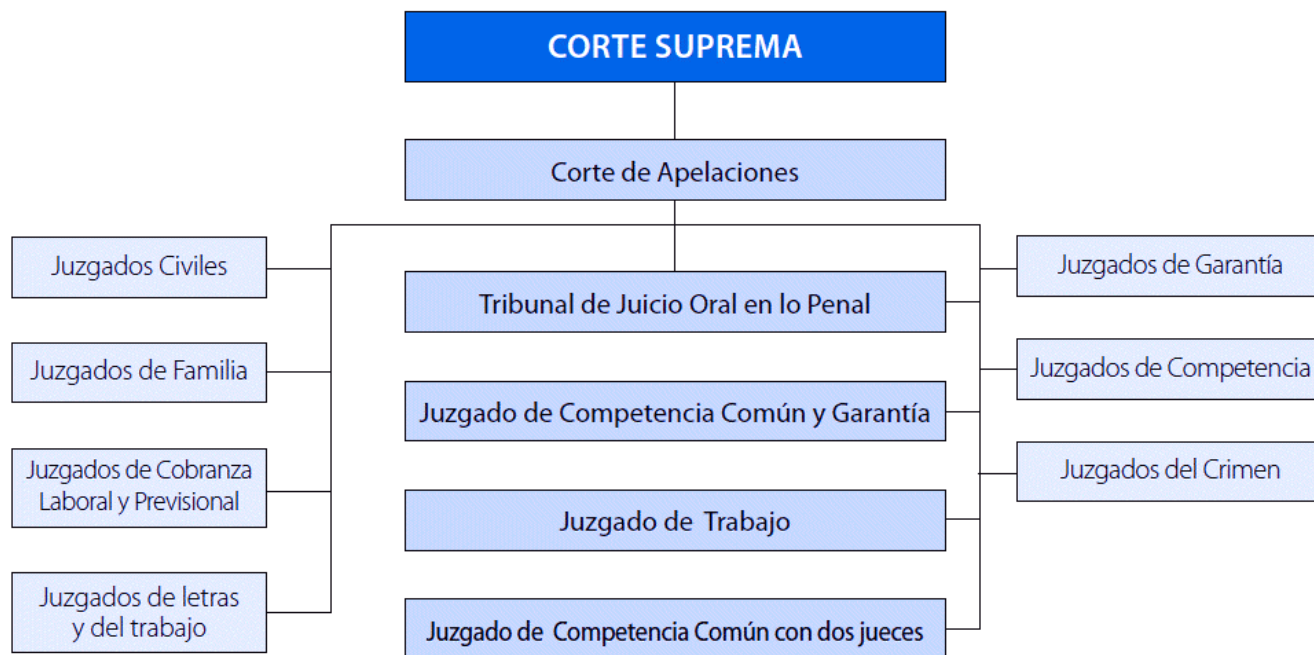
CORTE SUPREMA

Corte de Apelaciones

Juzgados Civiles

Juzgados de Familia

Juzgados de Cobranza Laboral y Previsional

Juzgados de letras y del trabajo

Tribunal de Juicio Oral en lo Penal

Juzgado de Competencia Común y Garantía

Juzgado de Trabajo

Juzgado de Competencia Común con dos jueces

Juzgados de Garantía

Juzgados de Competencia

Juzgados del Crimen